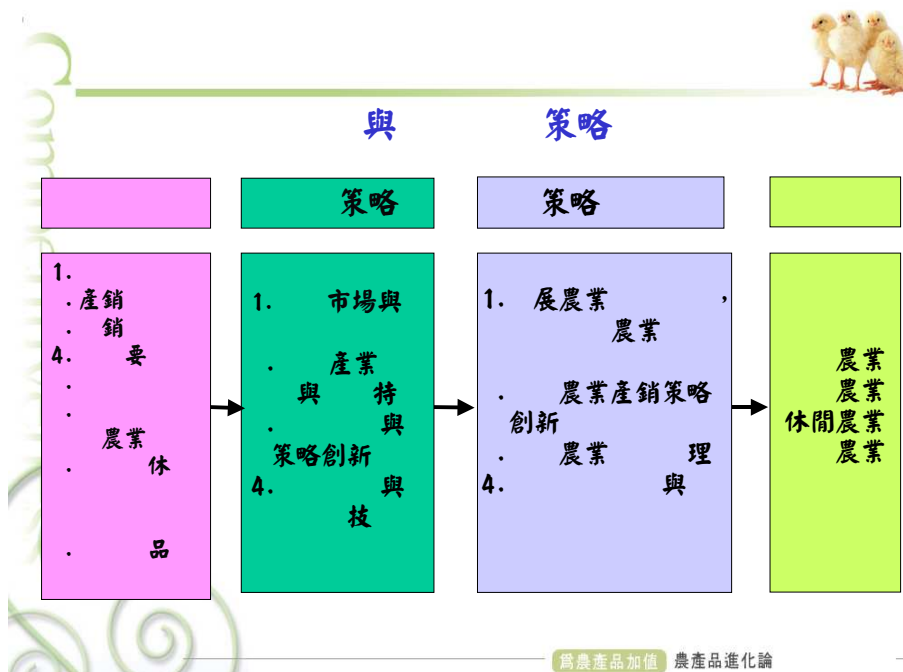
與　　策略

策略

策略

1.
.產銷
.銷
4.　要
.
.
農業
.　休
.　品

1.　市場與
.　產業
與　特
.　與
策略創新
4.　與
技

1.　展農業　，
農業
.　農業產銷策略
創新
.　農業　理
4.　與

農業
農業
休閒農業
農業

為農產品加值　農產品進化論